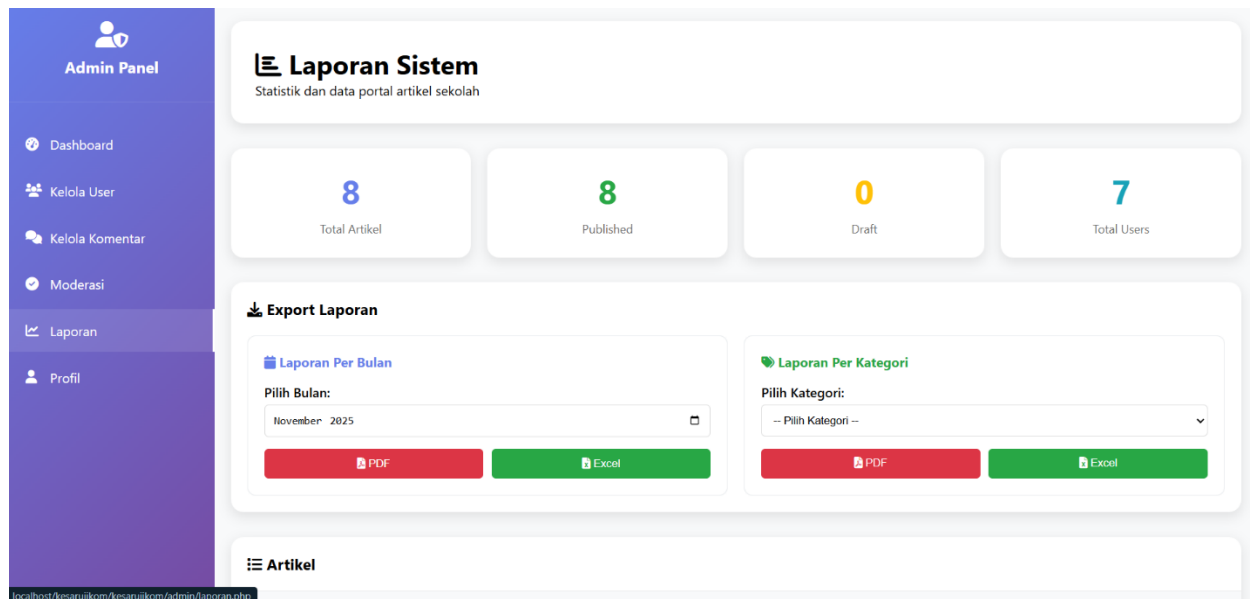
Admin Panel

Dashboard
Kelola User
Kelola Komentar
Moderasi
Laporan
Profil

Laporan Sistem
Statistik dan data portal artikel sekolah

8
Total Artikel

8
Published

0
Draft

7
Total Users

Export Laporan

Laporan Per Bulan
Pilih Bulan:
November 2025
PDF
Excel

Laporan Per Kategori
Pilih Kategori:
-- Pilih Kategori --
PDF
Excel

Artikel

localhost/kesarujikom/kesarujikom/admin/laporan.php